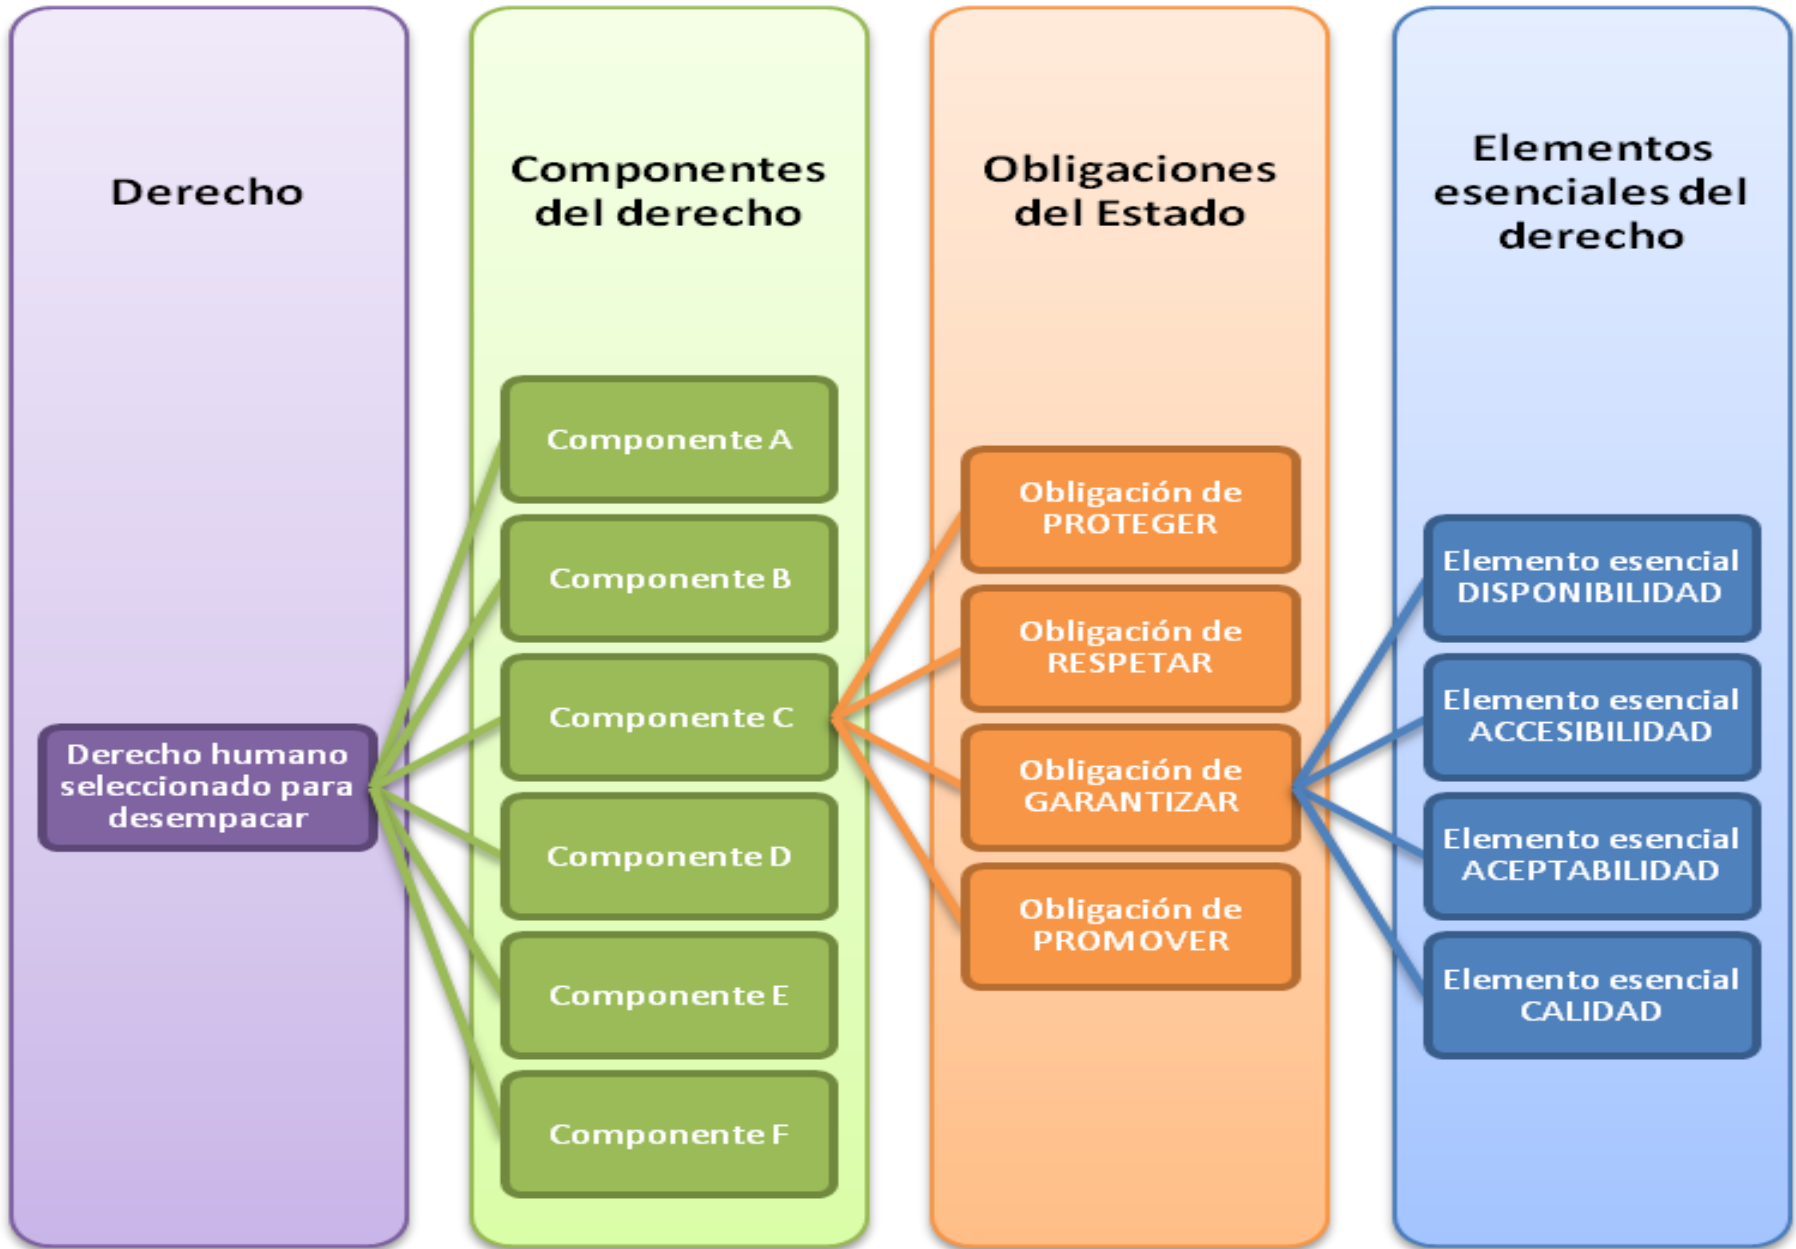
Derecho

Derecho humano seleccionado para desempacar

Componentes del derecho

Componente A

Componente B

Componente C

Componente D

Componente E

Componente F

Obligaciones del Estado

Obligación de PROTEGER

Obligación de RESPETAR

Obligación de GARANTIZAR

Obligación de PROMOVER

Elementos esenciales del derecho

Elemento esencial DISPONIBILIDAD

Elemento esencial ACCESIBILIDAD

Elemento esencial ACEPTABILIDAD

Elemento esencial CALIDAD